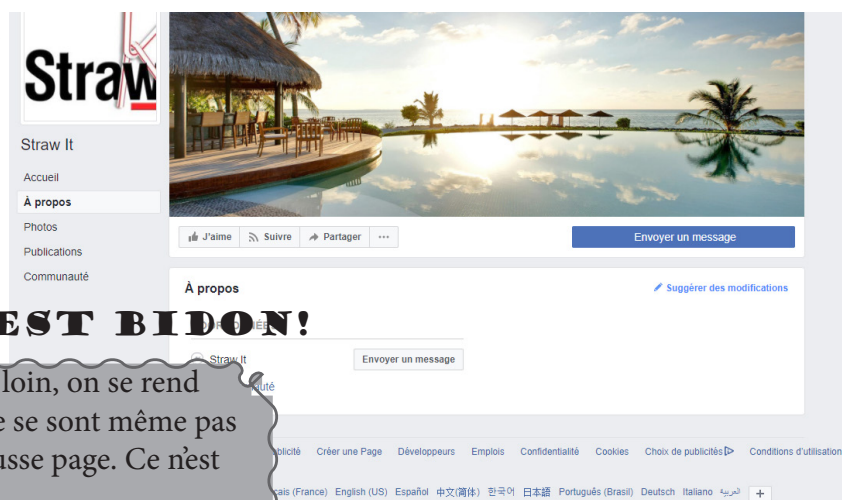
Straw

Straw It

Accueil

À propos

Photos

Publications

Communauté

J'aime

Suivre

Partager

···

Envoyer un message

À propos

Suggérer des modifications

EST BIDON!

Straw It

Envoyer un message

loin, on se rend
e se sont même pas
usse page. Ce n'est

uté

blicité Créer une Page Développeurs Emplois Confidentialité Cookies Choix de publicités Conditions d'utilisation

ais (France) English (US) Español 中文(简体) 한국어 日本語 Português (Brasil) Deutsch Italiano العربية +